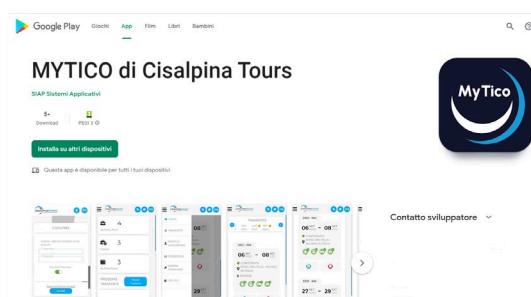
Google Play Giochi App Film Libri Bambini

MYTICO di Cisalpina Tours

SIAP Sistemi Applicativi

5+
Download

PEGI 3

Installa su altri dispositivi

Questa app è disponibile per tutti i tuoi dispositivi

MyTico

Contatto sviluppatore

4

3

3

06

06 - 08

27 - 29

29